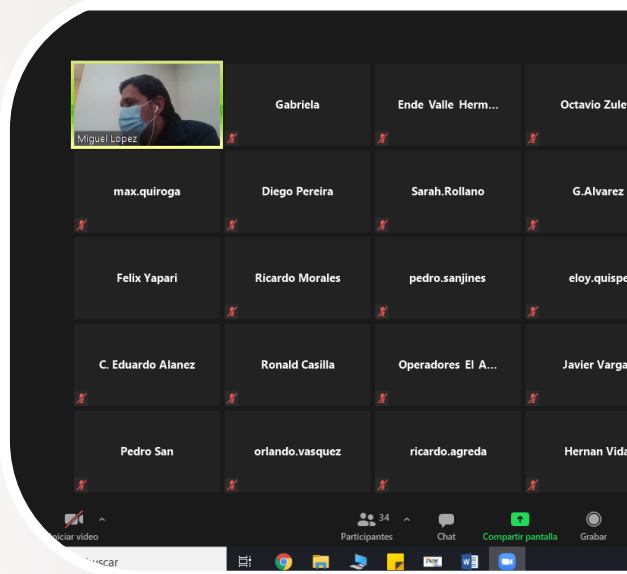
Miguel Lopez

Gabriela

Ende Valle Herm...

Octavio Zule

max.quiroga

Diego Pereira

Sarah.Rollano

G.Alvarez

Felix Yapari

Ricardo Morales

pedro.sanjines

eloy.quispe

C. Eduardo Alanez

Ronald Casilla

Operadores El A...

Javier Varga

Pedro San

orlando.vasquez

ricardo.agreda

Hernan Vida

niciar video

34

Participantes

Chat

Compartir pantalla

Grabar

uscar